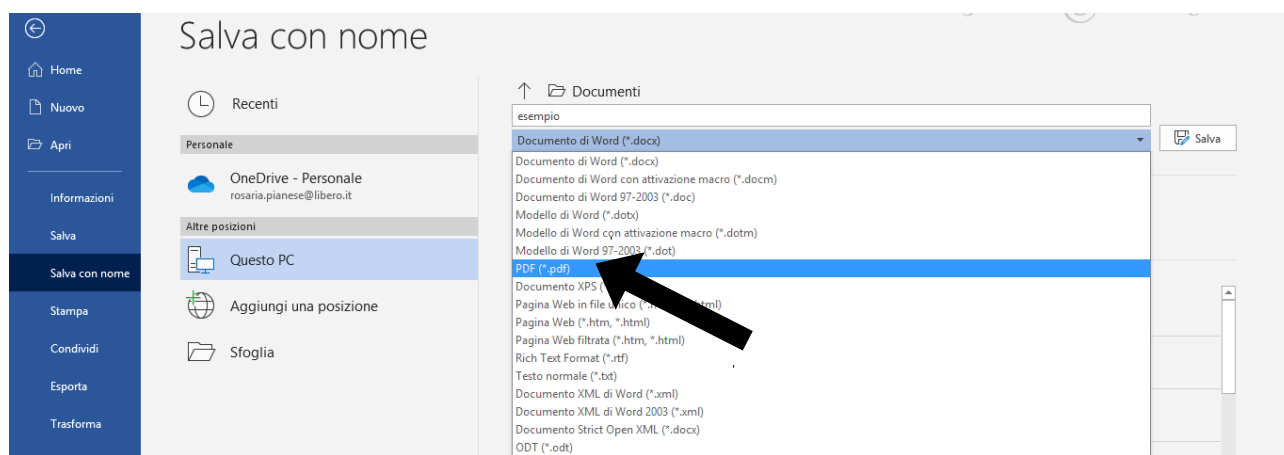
Home
Nuovo
Apri
Informazioni
Salva
Salva con nome
Stampa
Condividi
Esporta
Trasforma

Salva con nome

Recenti
Personale
OneDrive - Personale
rosaria.pianese@libero.it
Altre posizioni
Questo PC
Aggiungi una posizione
Sfoglia

Documenti
esempio
Documento di Word (*.docx)
Salva

Documento di Word (*.docx)
Documento di Word con attivazione macro (*.docm)
Documento di Word 97-2003 (*.doc)
Modello di Word (*.dotx)
Modello di Word con attivazione macro (*.dotm)
Modello di Word 97-2003 (*.dot)
PDF (*.pdf)
Documento XPS ([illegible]
Pagina Web in file unico (*.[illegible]html)
Pagina Web (*.htm, *.html)
Pagina Web filtrata (*.htm, *.html)
Rich Text Format (*.rtf)
Testo normale (*.txt)
Documento XML di Word (*.xml)
Documento XML di Word 2003 (*.xml)
Documento Strict Open XML (*.docx)
ODT (*.odt)